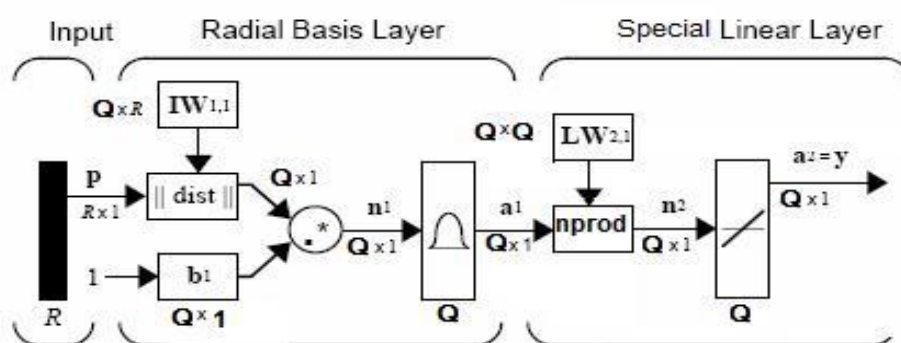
Input

Radial Basis Layer

Special Linear Layer

$\mathbf{Q} \times R$

$\mathbf{IW}_{1,1}$

$\mathbf{p}$

$R \times 1$

|| dist ||

$\mathbf{Q} \times 1$

.*

$\mathbf{n}^1$

$\mathbf{Q} \times 1$

$\mathbf{a}^1$

$\mathbf{Q} \times 1$

$\mathbf{Q} \times \mathbf{Q}$

$\mathbf{LW}_{2,1}$

nprod

$\mathbf{n}^2$

$\mathbf{Q} \times 1$

$\mathbf{a}^2 = \mathbf{y}$

$\mathbf{Q} \times 1$

1

$\mathbf{b}^1$

$\mathbf{Q} \times \mathbf{1}$

$R$

$\mathbf{Q}$

$\mathbf{Q}$